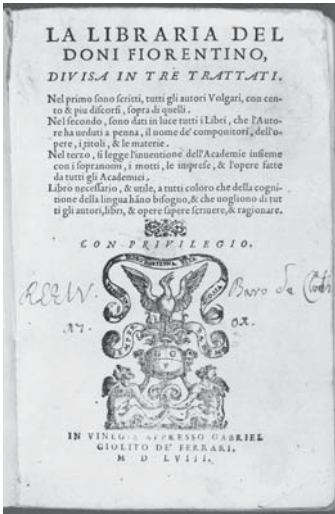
LA LIBRARIA DEL DONI FIORENTINO,
DIVISA IN TRE TRATTATI.

Nel primo sono scritti, tutti gli autori Volgari, con cento & piu discorsi, sopra di quelli.
Nel secondo, sono dati in luce tutti i Libri, che l'Autore ha ueduti a penna, il nome de' compositori, dell'opere, i titoli, & le materie.
Nel terzo, si legge l'inuentione dell'Academie insieme con i soprannomi, i motti, le imprese, & l'opere fatte da tutti gli Academici.
Libro necessario, & utile, a tutti coloro che della cognitione della lingua hãno bisogno, & che uogliono di tutti gli autori, libri, & opere sapere scriuere, & ragionare.

CON PRIVILEGIO.

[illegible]

Barro da Corte

IN VINEGIA APPRESSO GABRIEL GIOLITO DE' FERRARI.
M D LVIII.